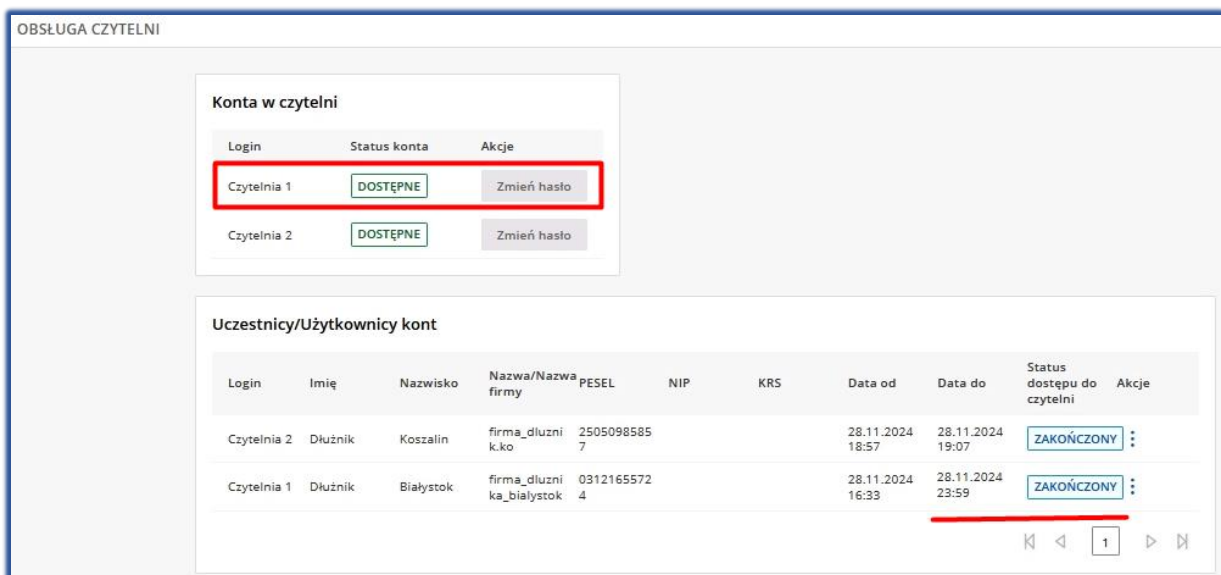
OBSŁUGA CZYTELNI

Konta w czytelni

| Login | Status konta | Akcje |
|---|---|---|
| Czytelnia 1 | DOSTĘPNE | Zmień hasło |
| Czytelnia 2 | DOSTĘPNE | Zmień hasło |

Uczestnicy/Użytkownicy kont

| Login | Imię | Nazwisko | Nazwa/Nazwa firmy | PESEL | NIP | KRS | Data od | Data do | Status dostępu do czytelni | Akcje |
|---|---|---|---|---|---|---|---|---|---|---|
| Czytelnia 2 | Dłużnik | Koszalin | firma_dluznik.ko | 25050985857 | | | 28.11.2024 18:57 | 28.11.2024 19:07 | ZAKOŃCZONY | ⋮ |
| Czytelnia 1 | Dłużnik | Białystok | firma_dluznika_bialystok | 03121655724 | | | 28.11.2024 16:33 | 28.11.2024 23:59 | ZAKOŃCZONY | ⋮ |

1